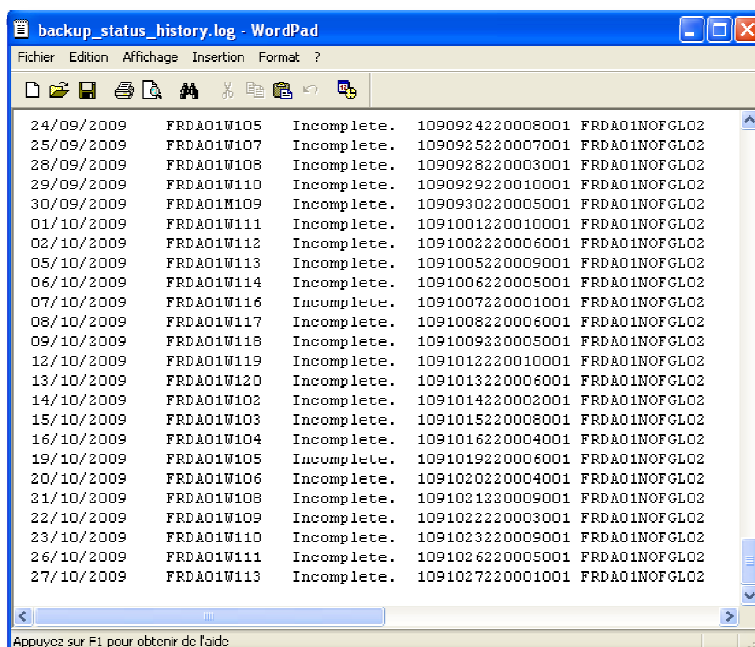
backup_status_history.log - WordPad

Fichier Edition Affichage Insertion Format ?

24/09/2009 FRDA01W105 Incomplete. 1090924220008001 FRDA01NOFGL02
25/09/2009 FRDA01W107 Incomplete. 1090925220007001 FRDA01NOFGL02
28/09/2009 FRDA01W108 Incomplete. 1090928220003001 FRDA01NOFGL02
29/09/2009 FRDA01W110 Incomplete. 1090929220010001 FRDA01NOFGL02
30/09/2009 FRDA01M109 Incomplete. 1090930220005001 FRDA01NOFGL02
01/10/2009 FRDA01W111 Incomplete. 1091001220010001 FRDA01NOFGL02
02/10/2009 FRDA01W112 Incomplete. 1091002220006001 FRDA01NOFGL02
05/10/2009 FRDA01W113 Incomplete. 1091005220009001 FRDA01NOFGL02
06/10/2009 FRDA01W114 Incomplete. 1091006220005001 FRDA01NOFGL02
07/10/2009 FRDA01W116 Incomplete. 1091007220001001 FRDA01NOFGL02
08/10/2009 FRDA01W117 Incomplete. 1091008220006001 FRDA01NOFGL02
09/10/2009 FRDA01W118 Incomplete. 1091009220005001 FRDA01NOFGL02
12/10/2009 FRDA01W119 Incomplete. 1091012220010001 FRDA01NOFGL02
13/10/2009 FRDA01W120 Incomplete. 1091013220006001 FRDA01NOFGL02
14/10/2009 FRDA01W102 Incomplete. 1091014220002001 FRDA01NOFGL02
15/10/2009 FRDA01W103 Incomplete. 1091015220008001 FRDA01NOFGL02
16/10/2009 FRDA01W104 Incomplete. 1091016220004001 FRDA01NOFGL02
19/10/2009 FRDA01W105 Incomplete. 1091019220006001 FRDA01NOFGL02
20/10/2009 FRDA01W106 Incomplete. 1091020220004001 FRDA01NOFGL02
21/10/2009 FRDA01W108 Incomplete. 1091021220009001 FRDA01NOFGL02
22/10/2009 FRDA01W109 Incomplete. 1091022220003001 FRDA01NOFGL02
23/10/2009 FRDA01W110 Incomplete. 1091023220009001 FRDA01NOFGL02
26/10/2009 FRDA01W111 Incomplete. 1091026220005001 FRDA01NOFGL02
27/10/2009 FRDA01W113 Incomplete. 1091027220001001 FRDA01NOFGL02

Appuyez sur F1 pour obtenir de l'aide